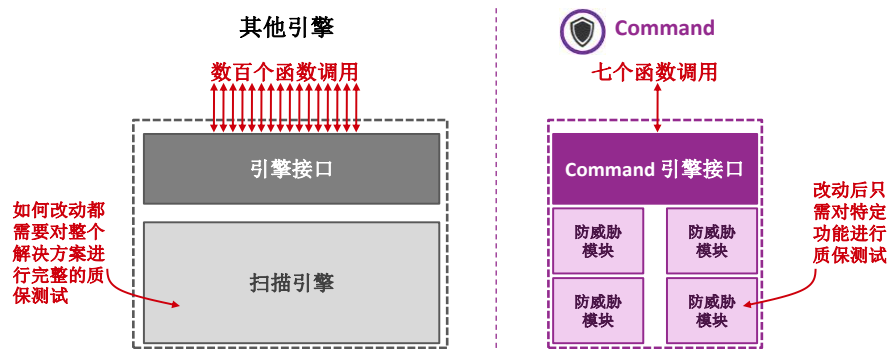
其他引擎

数百个函数调用

引擎接口

如何改动都需要对整个解决方案进行完整的质保测试

扫描引擎

Command

七个函数调用

Command 引擎接口

改动后只需对特定功能进行质保测试

防威胁模块

防威胁模块

防威胁模块

防威胁模块